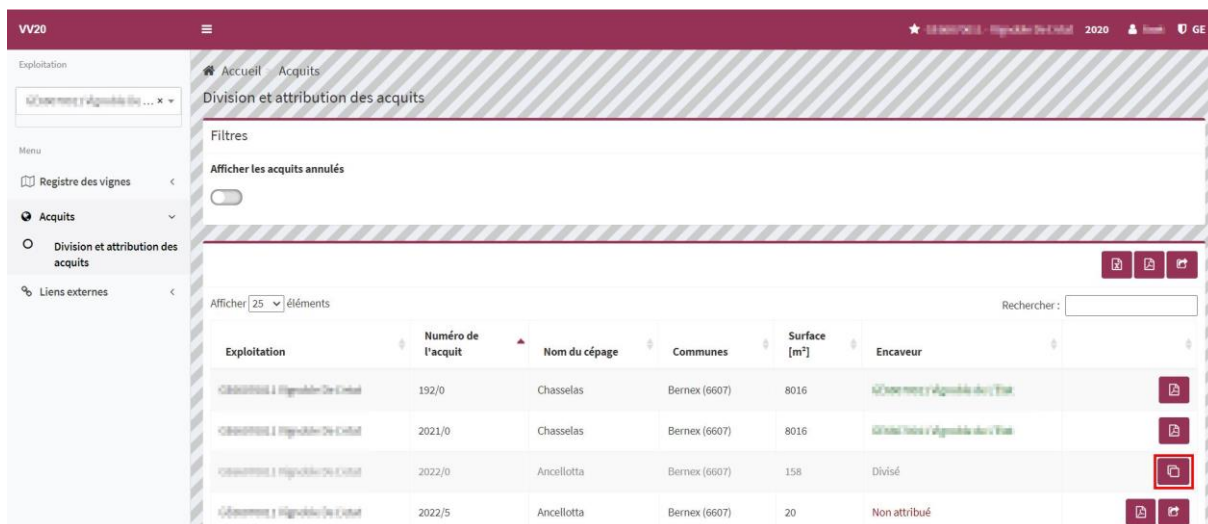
VV20

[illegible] 2020 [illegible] GE

Exploitation

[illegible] × ▾

Menu

Registre des vignes

Acquits

Division et attribution des acquits

Liens externes

Accueil > Acquits

Division et attribution des acquits

Filtres

Afficher les acquits annulés

Afficher 25 éléments

Rechercher :

| Exploitation | Numéro de l'acquit | Nom du cépage | Communes | Surface [m²] | Encaveur | |
|---|---|---|---|---|---|---|
| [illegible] | 192/0 | Chasselas | Bernex (6607) | 8016 | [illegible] | |
| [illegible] | 2021/0 | Chasselas | Bernex (6607) | 8016 | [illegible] | |
| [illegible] | 2022/0 | Ancellotta | Bernex (6607) | 158 | Divisé | |
| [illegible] | 2022/5 | Ancellotta | Bernex (6607) | 20 | Non attribué | |